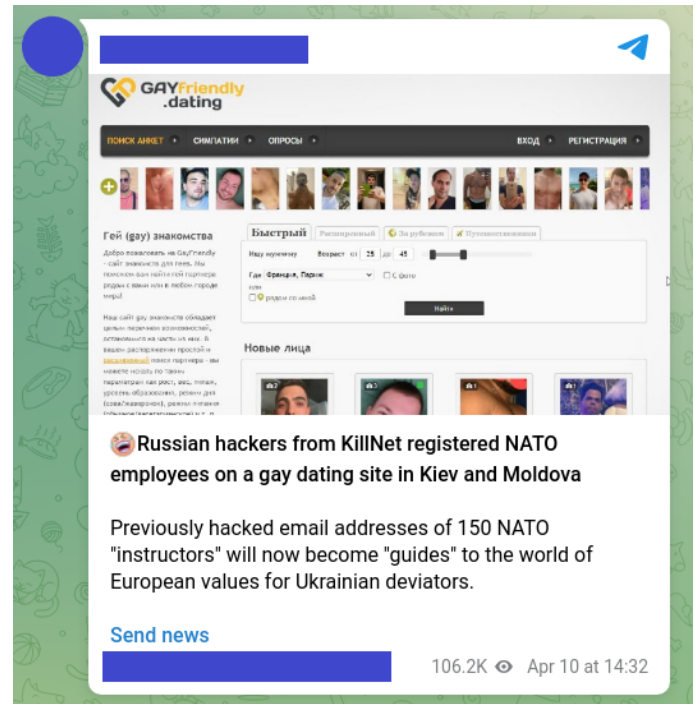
GAYFriendly .dating

ПОИСК АНКЕТ СИМПАТИИ ОПРОСЫ ВХОД РЕГИСТРАЦИЯ

Гей (gay) знакомства

Добро пожаловать на GayFriendly – сайт знакомств для геев. Мы поможем вам найти гей партнера рядом с вами или в любом городе мира!

Наш сайт гей знакомств обладает целым перечнем возможностей, остановимся на части из них. В вашем распоряжении простой и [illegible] поиск партнера - вы можете искать по таким параметрам как рост, вес, тип, уровень образования, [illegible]

Быстрый Расширенный По рубрикам Путешественники

Ищу мужчину Возраст от 25 до 45

Где Франция, Париж С фото

рядом со мной

Найти

Новые лица

Russian hackers from KillNet registered NATO employees on a gay dating site in Kiev and Moldova

Previously hacked email addresses of 150 NATO "instructors" will now become "guides" to the world of European values for Ukrainian deviators.

Send news

106.2K Apr 10 at 14:32